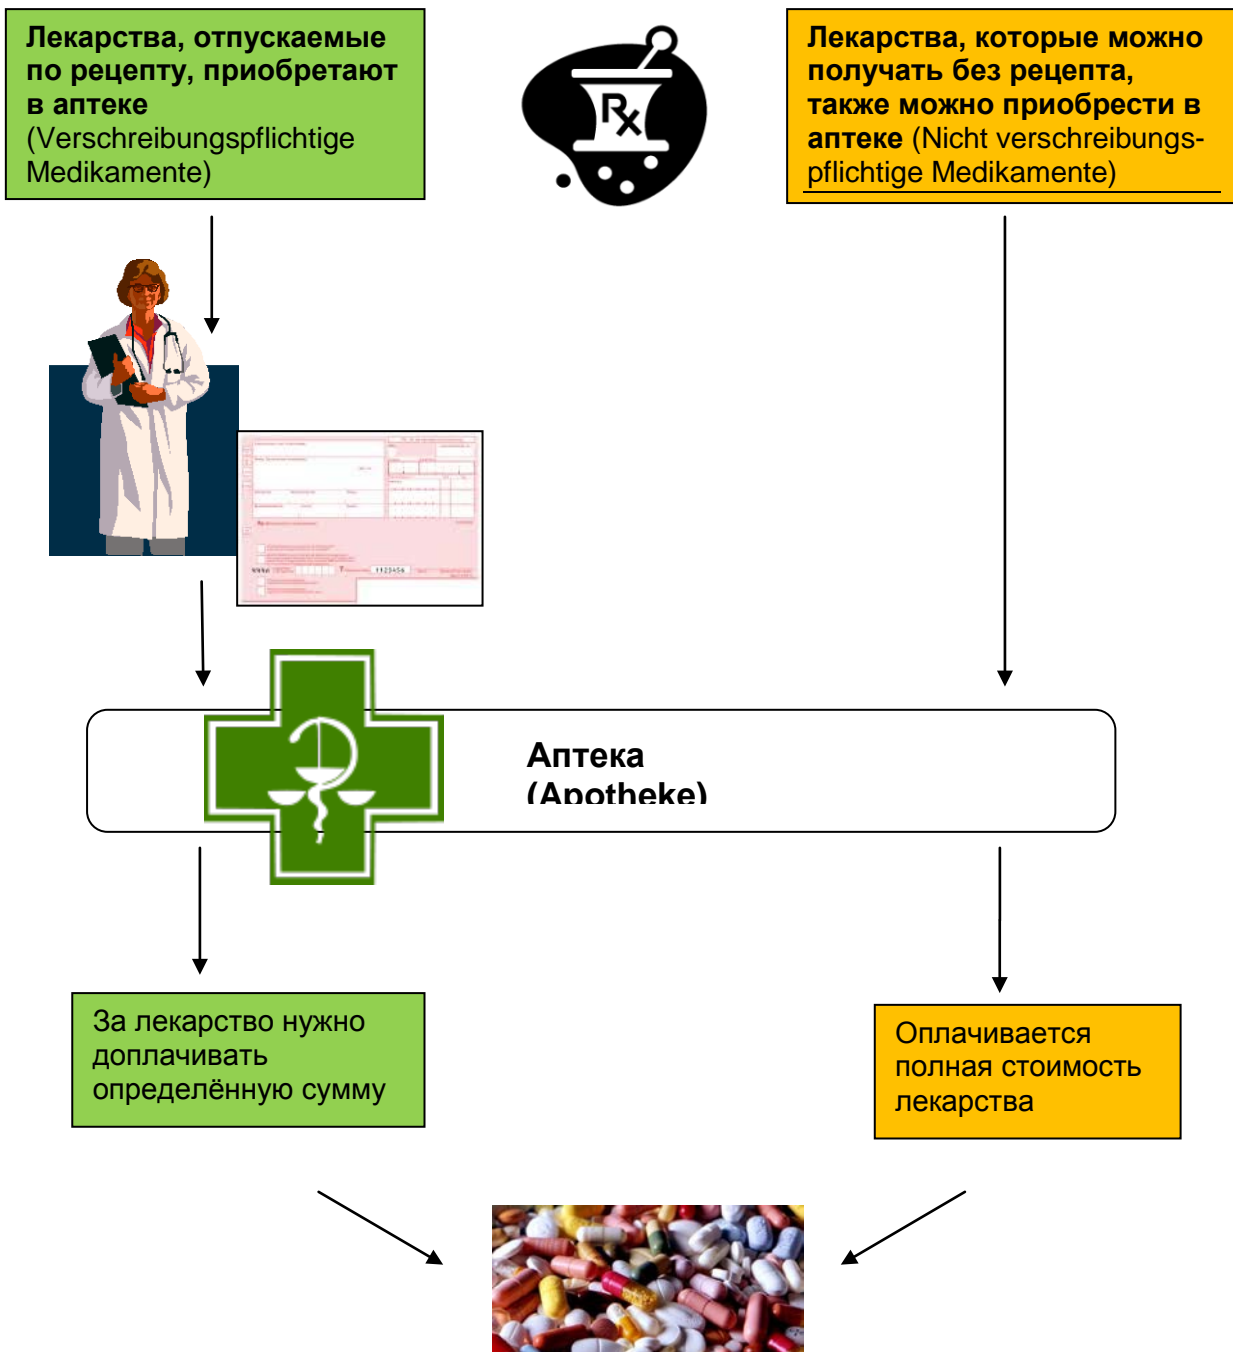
**Лекарства, отпускаемые по рецепту, приобретают в аптеке** (Verschreibungspflichtige Medikamente)

Rx

**Лекарства, которые можно получать без рецепта, также можно приобрести в аптеке** (Nicht verschreibungspflichtige Medikamente)

**Аптека (Apotheke)**

За лекарство нужно доплачивать определённую сумму

Оплачивается полная стоимость лекарства